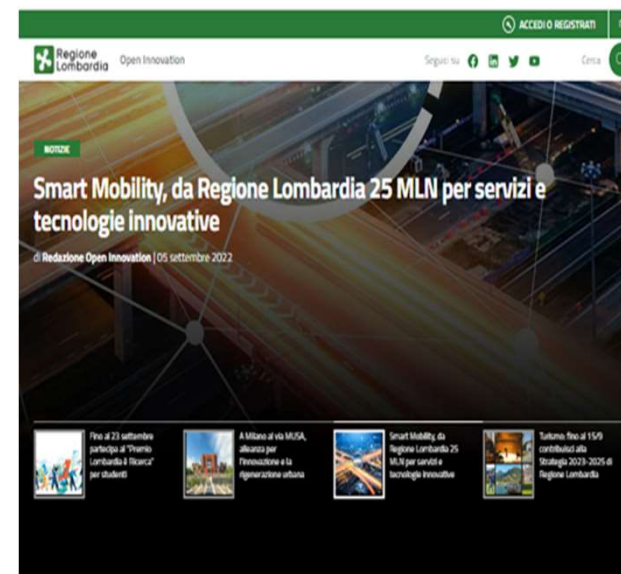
ACCEDI O REGISTRATI

Regione Lombardia Open Innovation

Seguici su

Cerca

NOTIZIE

Smart Mobility, da Regione Lombardia 25 MLN per servizi e tecnologie innovative

di Redazione Open Innovation | 05 settembre 2022

Fino al 23 settembre partecipa al "Premio Lombardia è Ricerca" per studenti

A Milano al via MUSA, alleanza per l'innovazione e la rigenerazione urbana

Smart Mobility, da Regione Lombardia 25 MLN per servizi e tecnologie innovative

Turismo: fino al 15/9 contribuisci alla Strategia 2023-2025 di Regione Lombardia